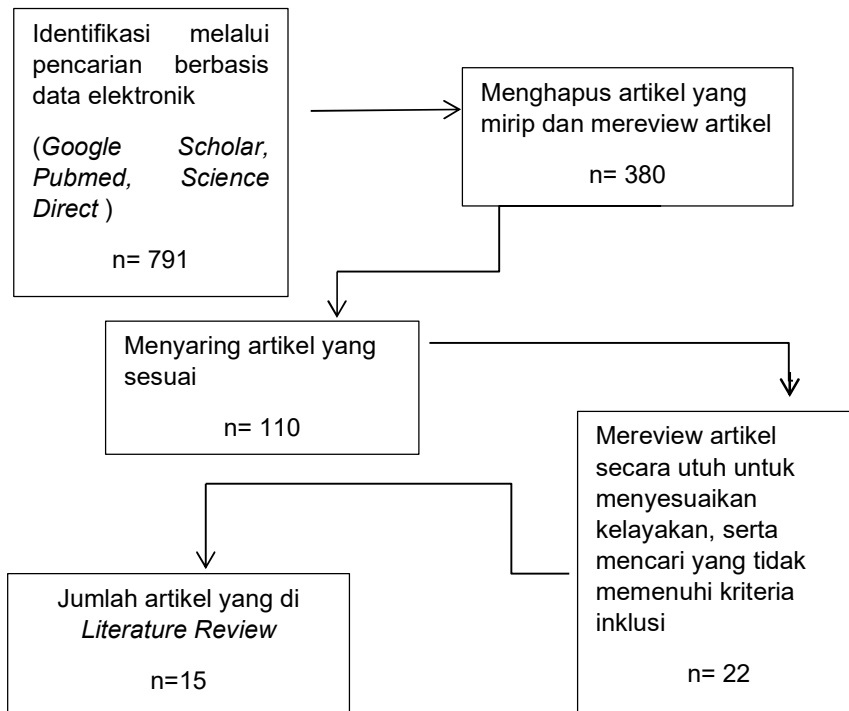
Identifikasi melalui pencarian berbasis data elektronik

(Google Scholar, Pubmed, Science Direct )

n= 791

Menghapus artikel yang mirip dan mereview artikel

n= 380

Menyaring artikel yang sesuai

n= 110

Mereview artikel secara utuh untuk menyesuaikan kelayakan, serta mencari yang tidak memenuhi kriteria inklusi

n= 22

Jumlah artikel yang di Literature Review

n=15